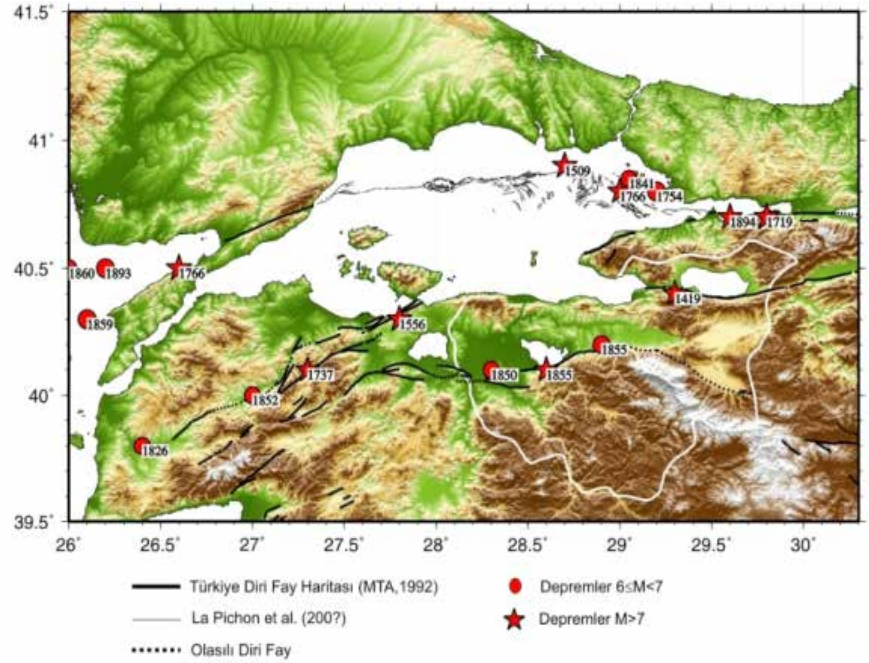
41.5°
41°
40.5°
40°
39.5°
26°
26.5°
27°
27.5°
28°
28.5°
29°
29.5°
30°

1509
1841
1766
1754
1894
1719
1860
1893
1766
1419
1859
1556
1855
1737
1850
1855
1852
1826

Türkiye Diri Fay Haritası (MTA,1992)
La Pichon et al. (200?)
Olasılı Diri Fay
Depremler $6 \leq M < 7$
Depremler $M > 7$